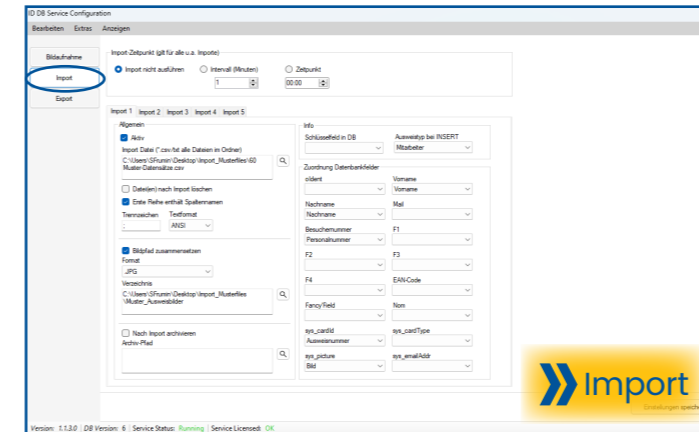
ID DB Service Configuration

Bearbeiten Extras Anzeigen

Bildaufnahme

Import

Export

Import-Zeitpunkt (gilt für alle u.a. Importe)

Import nicht ausführen

Intervall (Minuten)

1

Zeitpunkt

00:00

Import 1 Import 2 Import 3 Import 4 Import 5

Allgemein

Aktiv

Import Datei (*.csv/txt alle Dateien im Ordner)

C:\Users\SFrunin\Desktop\Import_Musterfiles\60 Muster-Datensätze.csv

Datei(en) nach Import löschen

Erste Reihe enthält Spaltennamen

Trennzeichen Textformat

; ANSI

Bildpfad zusammensetzen

Format

JPG

Verzeichnis

C:\Users\SFrunin\Desktop\Import_Musterfiles \Muster_Ausweisbilder

Nach Import archivieren

Archiv-Pfad

Info

Schlüsselfeld in DB

Ausweistyp bei INSERT

Mitarbeiter

Zuordnung Datenbankfelder

oldent

Vorname

Vorname

Nachname

Nachname

Mail

Besuchernummer

Personalnummer

F1

F2

F3

F4

EAN-Code

FancyField

Nom

sys_cardId

Ausweisnummer

sys_cardType

sys_picture

Bild

sys_emailAddr

Import

Einstellungen speich

Version: 1.1.3.0 | DB Version: 6 | Service Status: Running | Service Licensed: OK